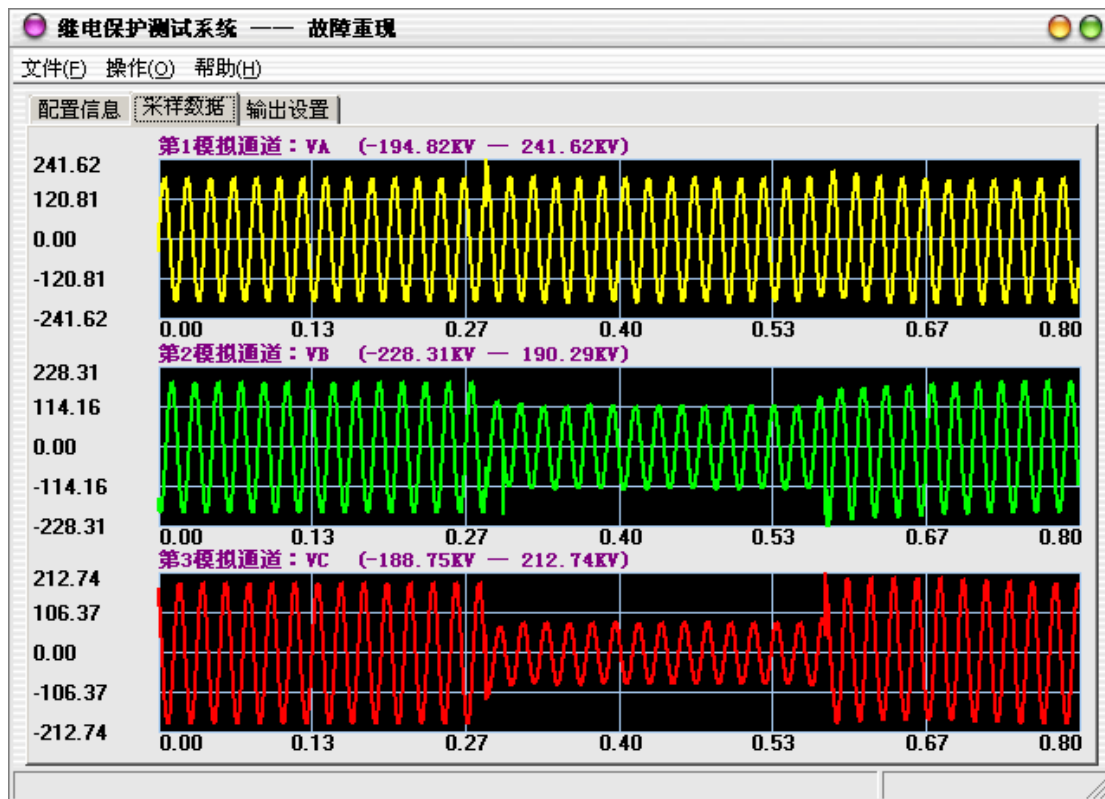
继电保护测试系统 —— 故障重现

文件(F) 操作(O) 帮助(H)

配置信息 采样数据 输出设置

第1模拟通道：VA (-194.82KV — 241.62KV)

241.62
120.81
0.00
-120.81
-241.62

0.00 0.13 0.27 0.40 0.53 0.67 0.80

第2模拟通道：VB (-228.31KV — 190.29KV)

228.31
114.16
0.00
-114.16
-228.31

0.00 0.13 0.27 0.40 0.53 0.67 0.80

第3模拟通道：VC (-188.75KV — 212.74KV)

212.74
106.37
0.00
-106.37
-212.74

0.00 0.13 0.27 0.40 0.53 0.67 0.80